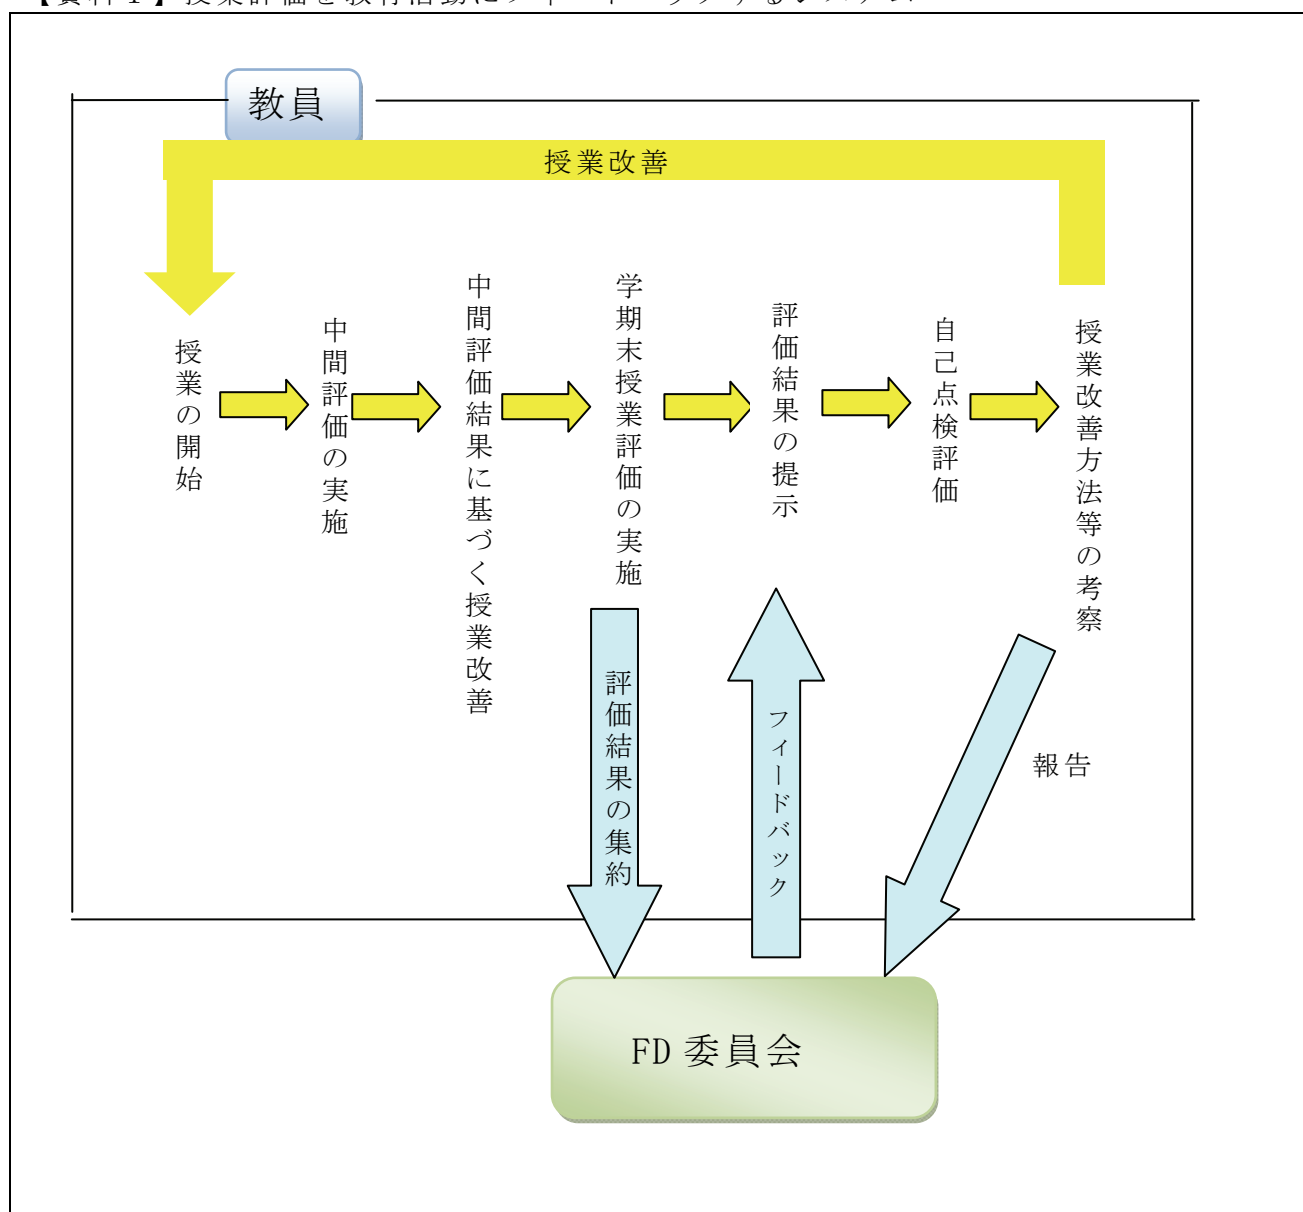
【資料1】授業評価を教育活動にフィードバックするシステム

教員

授業改善

授業の開始

中間評価の実施

中間評価結果に基づく授業改善

学期末授業評価の実施

評価結果の提示

自己点検評価

授業改善方法等の考察

評価結果の集約

フィードバック

報告

FD 委員会